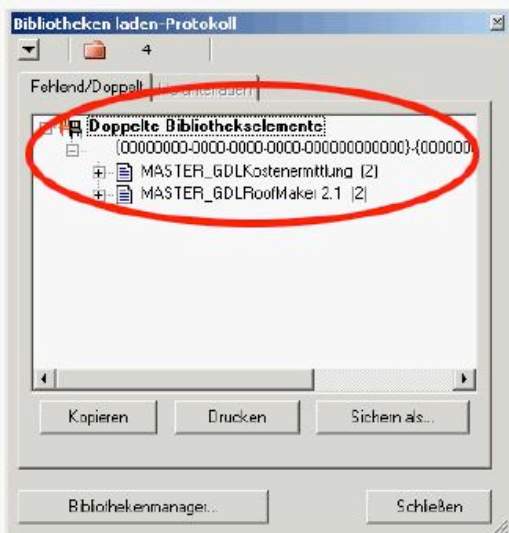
Bibliotheken laden-Protokoll

4

Fehlend/Doppelt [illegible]

Doppelte Bibliothekselemente

{00000000-0000-0000-0000-000000000000}-{000000

MASTER_GDLKostenermittlung (2)

MASTER_GDLRoofMaker 2.1 (2)

Kopieren

Drucken

Sichern als...

Bibliothekenmanager...

Schließen